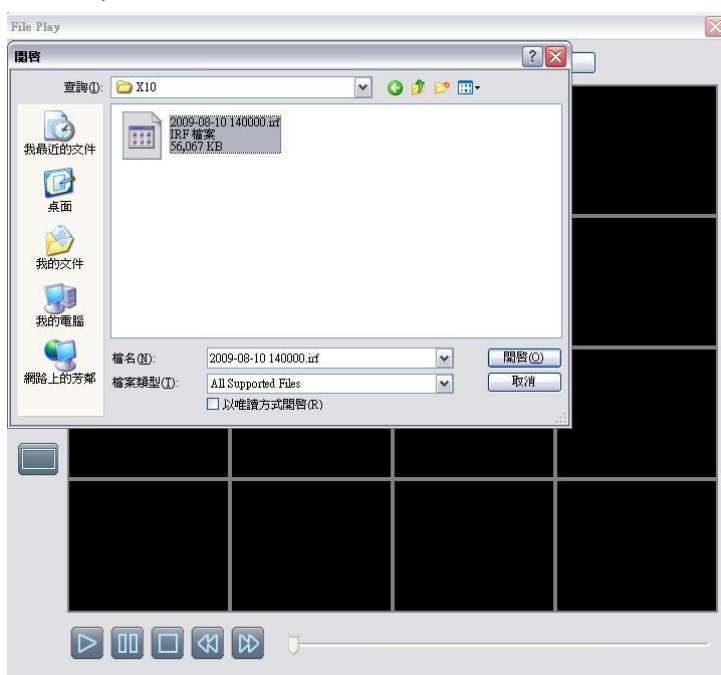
File Play

開啓

查詢(I): X10

2009-08-10 140000.irf
IRF 檔案
56,067 KB

我最近的文件

桌面

我的文件

我的電腦

網路上的芳鄰

檔名(N): 2009-08-10 140000.irf

檔案類型(T): All Supported Files

以唯讀方式開啓(R)

開啓(O)

取消